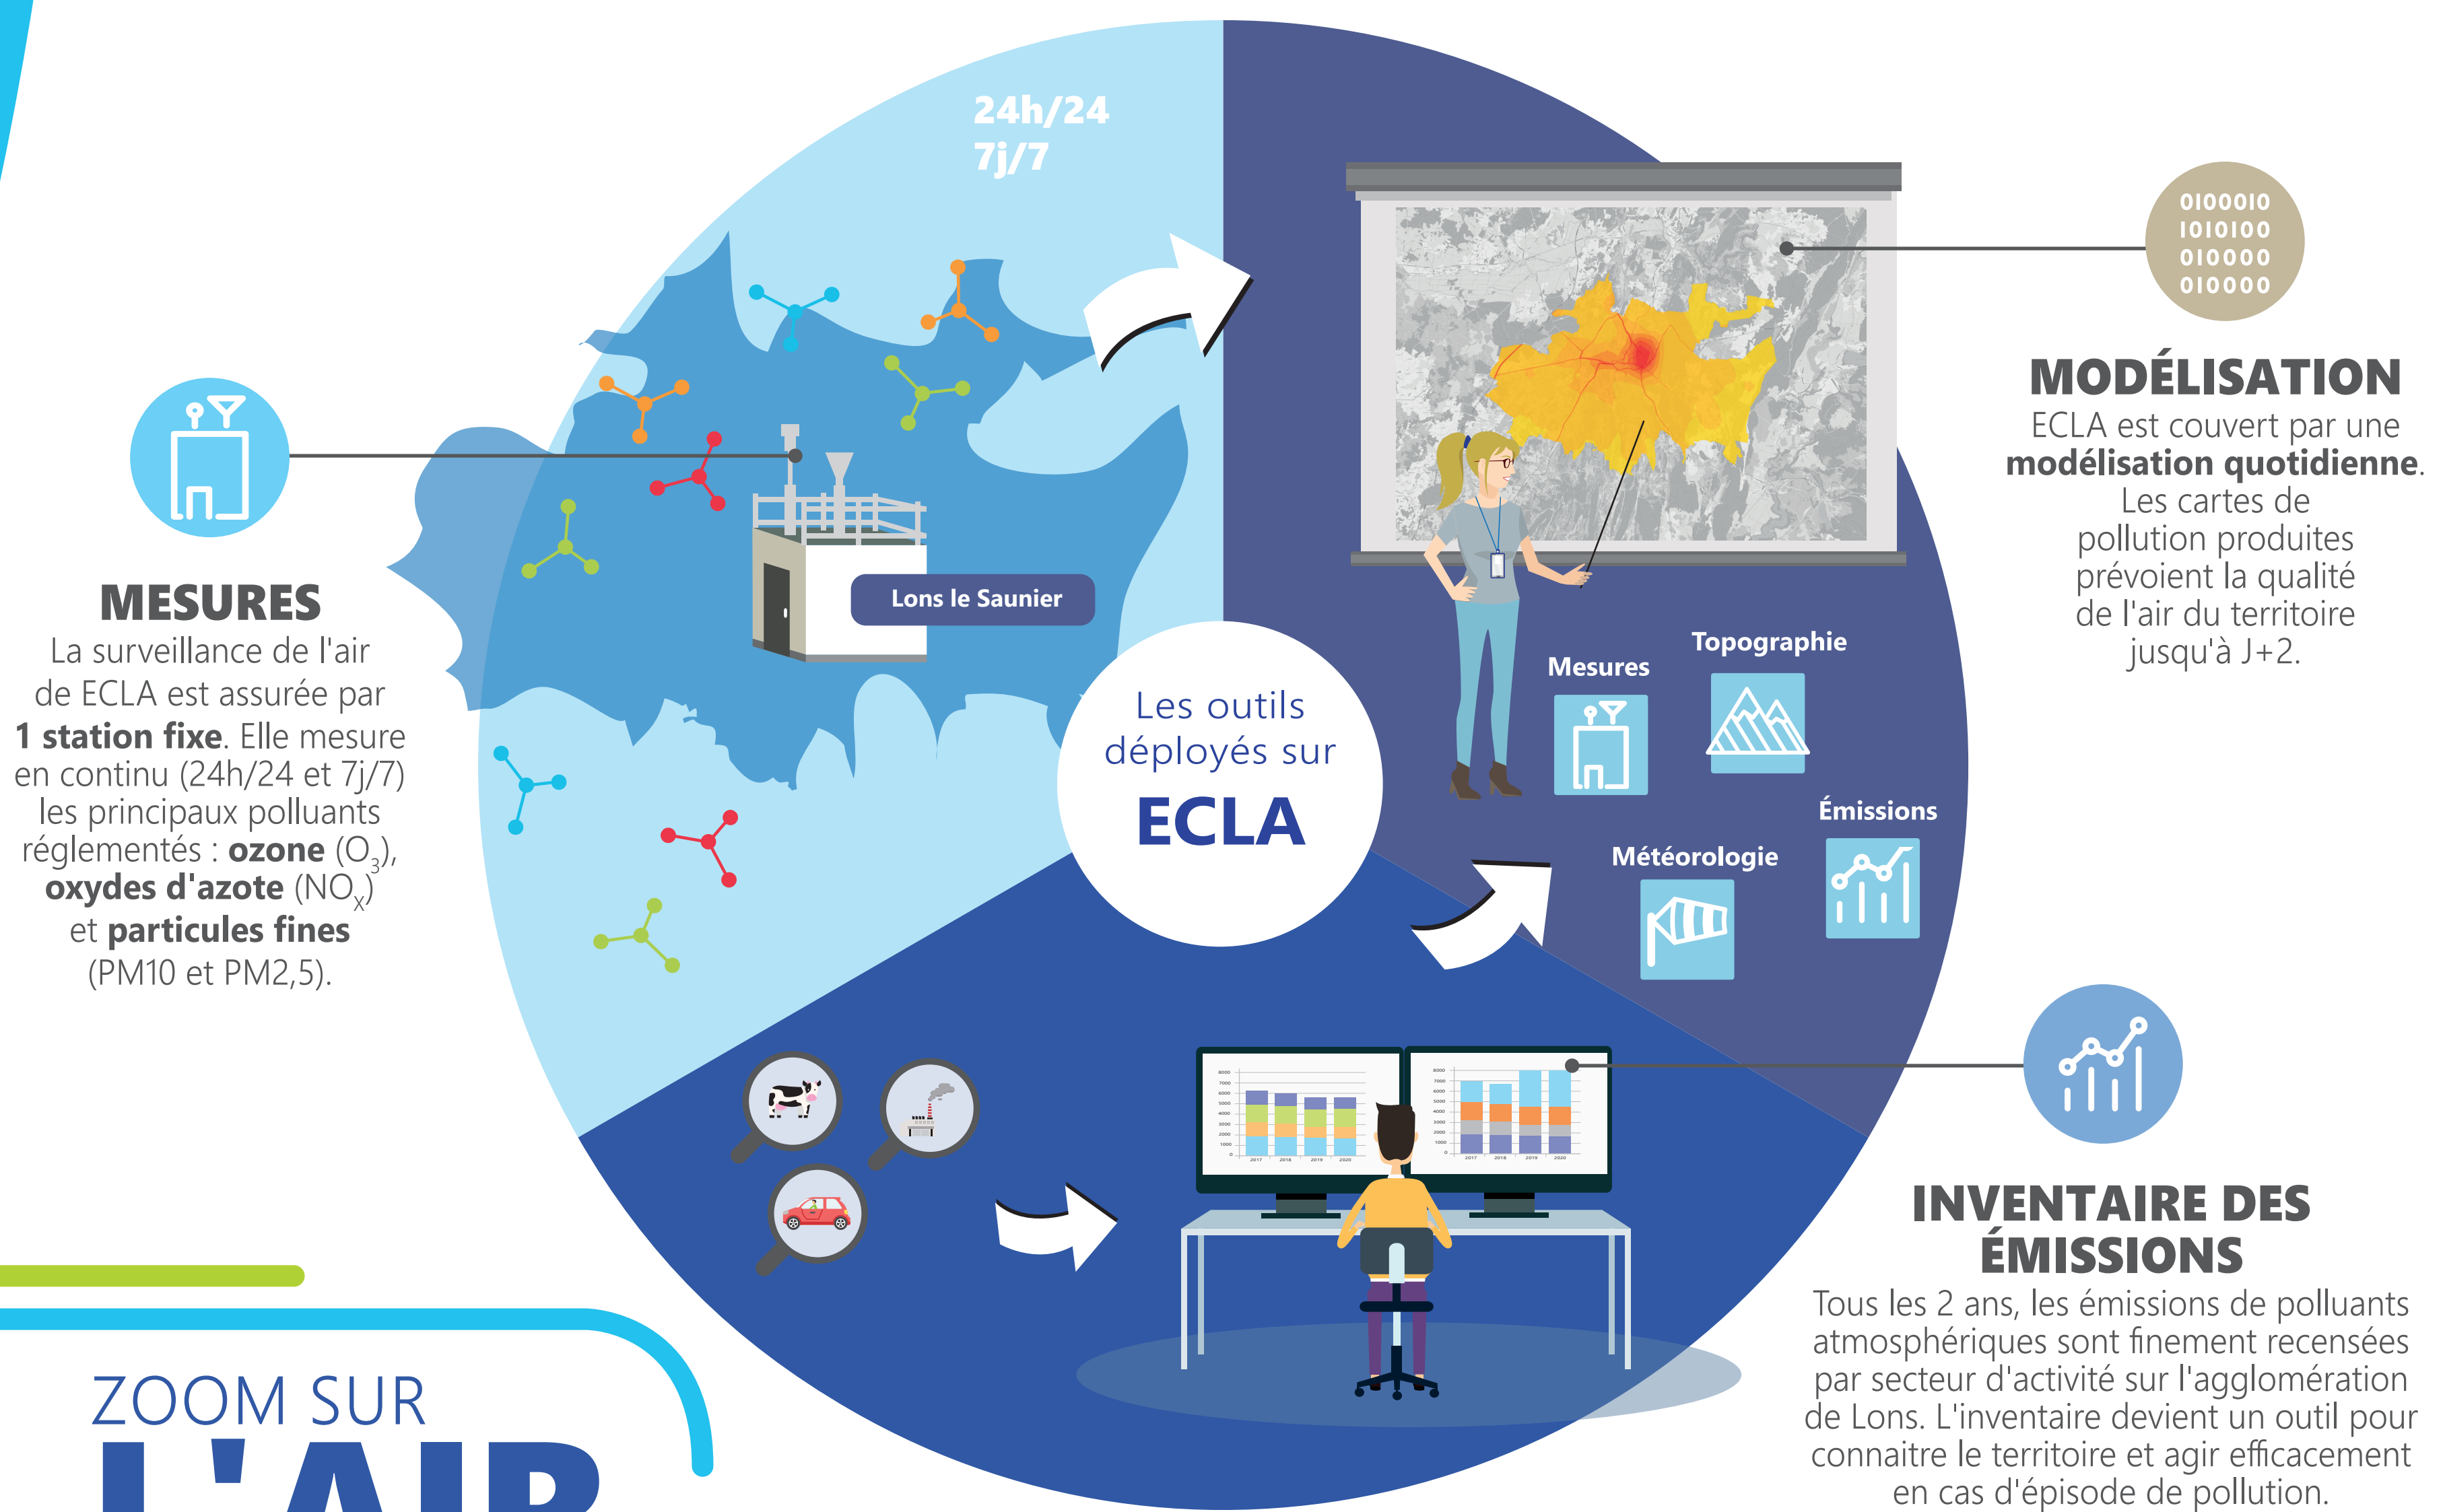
24h/24
7j/7

MESURES
La surveillance de l'air de ECLA est assurée par **1 station fixe**. Elle mesure en continu (24h/24 et 7j/7) les principaux polluants réglementés : **ozone** ($O_3$), **oxydes d'azote** ($NO_x$) et **particules fines** (PM10 et PM2,5).

Lons le Saunier

Les outils déployés sur
ECLA

0100010
1010100
010000
010000

MODÉLISATION
ECLA est couvert par une **modélisation quotidienne**. Les cartes de pollution produites prévoient la qualité de l'air du territoire jusqu'à J+2.

Mesures
Topographie
Émissions
Météorologie

INVENTAIRE DES ÉMISSIONS
Tous les 2 ans, les émissions de polluants atmosphériques sont finement recensées par secteur d'activité sur l'agglomération de Lons. L'inventaire devient un outil pour connaitre le territoire et agir efficacement en cas d'épisode de pollution.

ZOOM SUR
L'AIR